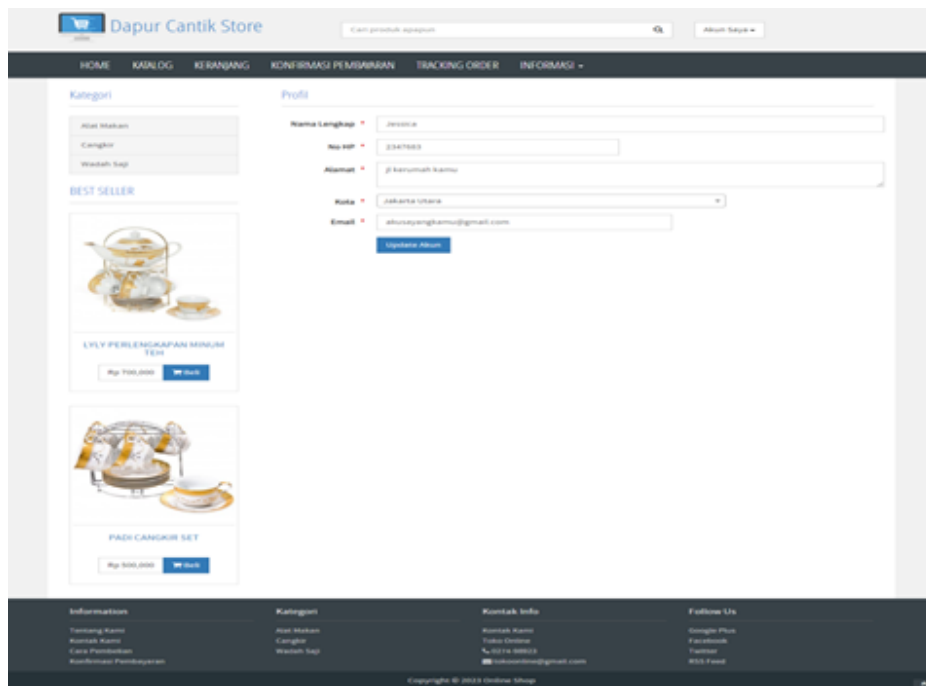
Dapur Cantik Store

Cari produk apapun

Akun Saya

HOME KATALOG KERANJANG KONFIRMASI PEMBAYARAN TRACKING ORDER INFORMASI

Kategori

Alat Makan

Cangkir

Wadah Saji

BEST SELLER

LYLY PERLENGKAPAN MINUM TEH

Rp 700,000 Beli

PADI CANGKIR SET

Rp 500,000 Beli

Profil

Nama Lengkap * Jessica

No HP * 2347683

Alamat * Jl kerumah kamu

Kota * Jakarta Utara

Email * akusayangkamu@gmail.com

Update Akun

Information

Tentang Kami
Kontak Kami
Cara Pembelian
Konfirmasi Pembayaran

Kategori

Alat Makan
Cangkir
Wadah Saji

Kontak Info

Kontak Kami
Toko Online
0274 98823
tokoonline@gmail.com

Follow Us

Google Plus
Facebook
Twitter
RSS Feed

Copyright © 2023 Online Shop